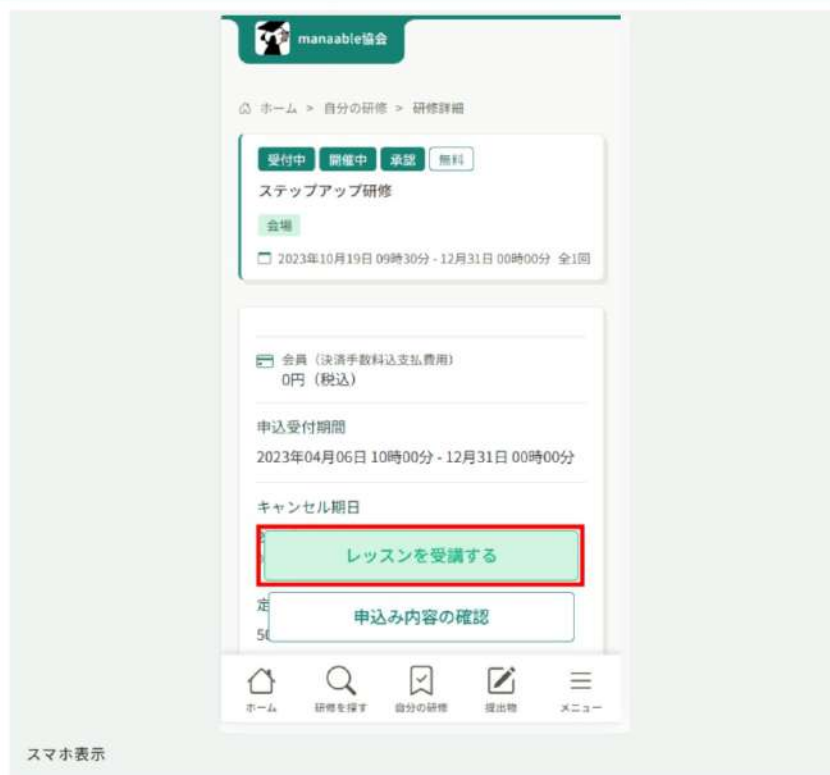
manaable協会

ホーム > 自分の研修 > 研修詳細

受付中 開催中 承認 無料

ステップアップ研修

会場

2023年10月19日 09時30分 - 12月31日 00時00分 全1回

会員（決済手数料込支払費用）
0円（税込）

申込受付期間
2023年04月06日 10時00分 - 12月31日 00時00分

キャンセル期日

レッスンを受講する

定

申込み内容の確認

5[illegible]

ホーム 研修を探す 自分の研修 提出物 メニュー

スマホ表示